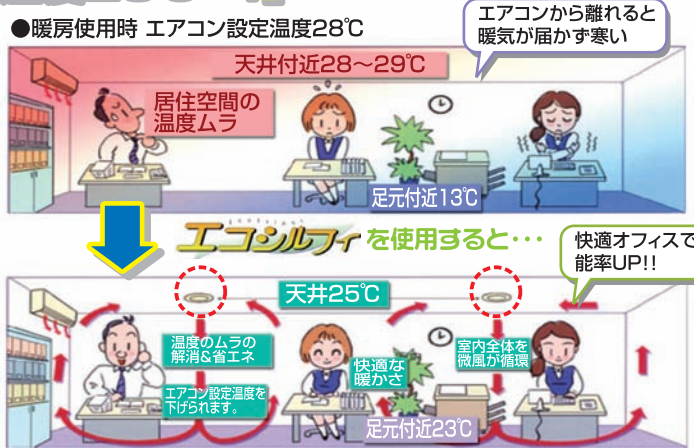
●暖房使用時 エアコン設定温度28℃

エアコンから離れると暖気が届かず寒い

天井付近28～29℃

居住空間の温度ムラ

足元付近13℃

エコシルフィ を使用すると･･･

快適オフィスで能率UP!!

天井25℃

温度のムラの解消&省エネ

エアコン設定温度を下げられます。

快適な暖かさ

室内全体を微風が循環

足元付近23℃